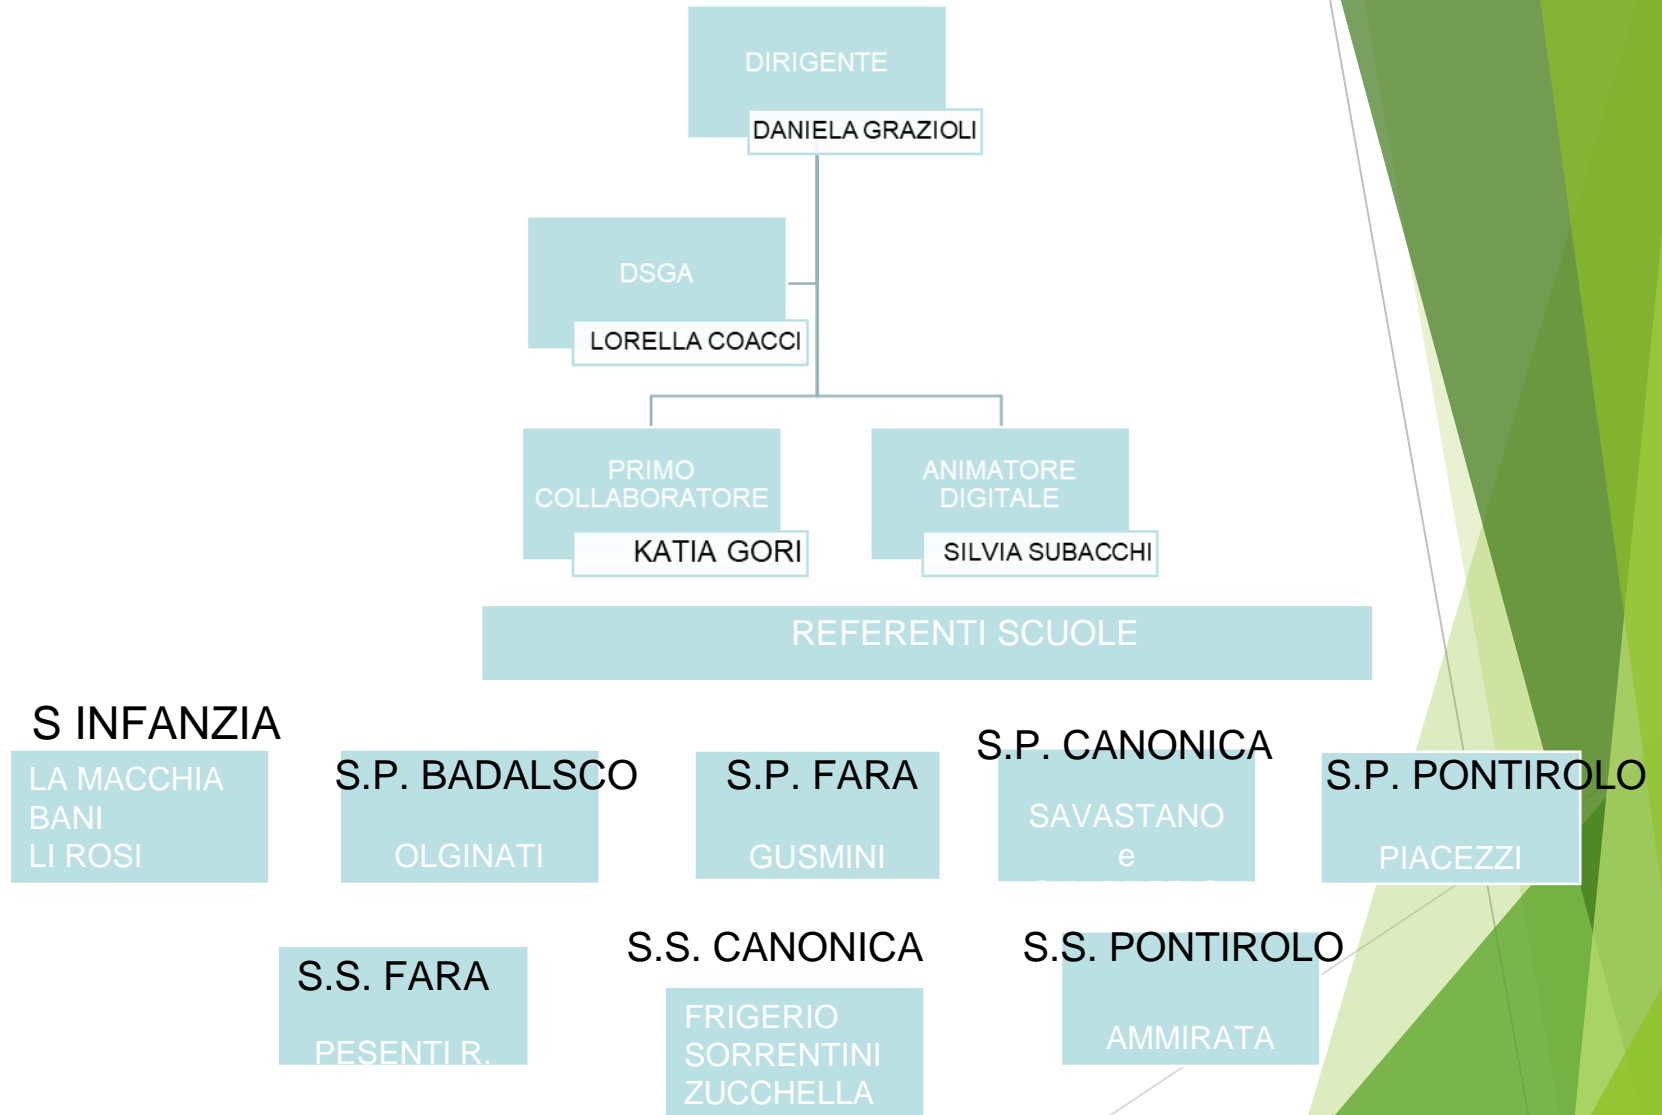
DIRIGENTE

DANIELA GRAZIOLI

DSGA

LORELLA COACCI

PRIMO COLLABORATORE

KATIA GORI

ANIMATORE DIGITALE

SILVIA SUBACCHI

REFERENTI SCUOLE

S INFANZIA

LA MACCHIA
BANI
LI ROSI

S.P. BADALSCO

OLGINATI

S.P. FARA

GUSMINI

S.P. CANONICA

SAVASTANO
e
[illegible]

S.P. PONTIROLO

PIACEZZI

S.S. FARA

PESENTI R.

S.S. CANONICA

FRIGERIO
SORRENTINI
ZUCCHELLA

S.S. PONTIROLO

AMMIRATA